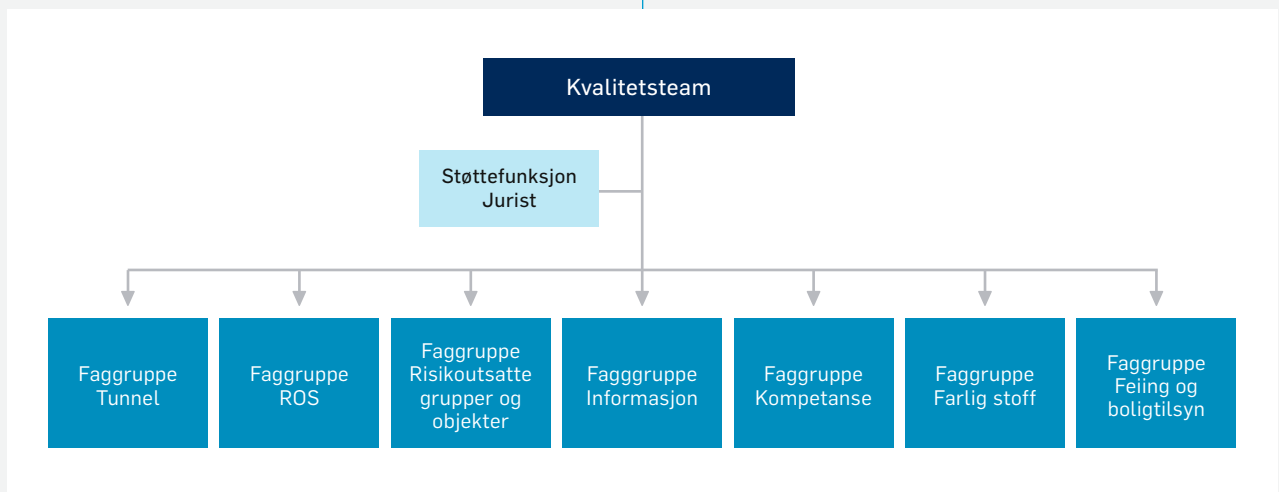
Kvalitetsteam

Støttefunksjon
Jurist

Faggruppe
Tunnel

Faggruppe
ROS

Faggruppe
Risikoutsatte grupper og objekter

Fagggruppe
Informasjon

Faggruppe
Kompetanse

Faggruppe
Farlig stoff

Faggruppe
Feiing og boligtilsyn